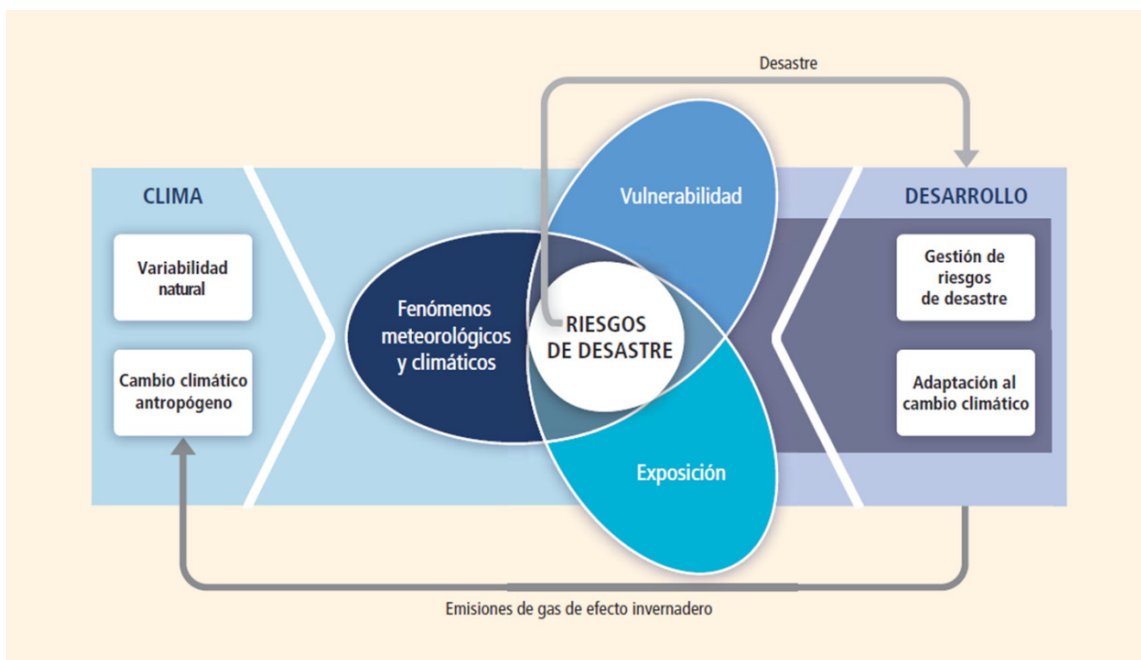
Desastre

CLIMA

Variabilidad natural

Cambio climático antropógeno

Fenómenos meteorológicos y climáticos

Vulnerabilidad

RIESGOS DE DESASTRE

Exposición

DESARROLLO

Gestión de riesgos de desastre

Adaptación al cambio climático

Emisiones de gas de efecto invernadero